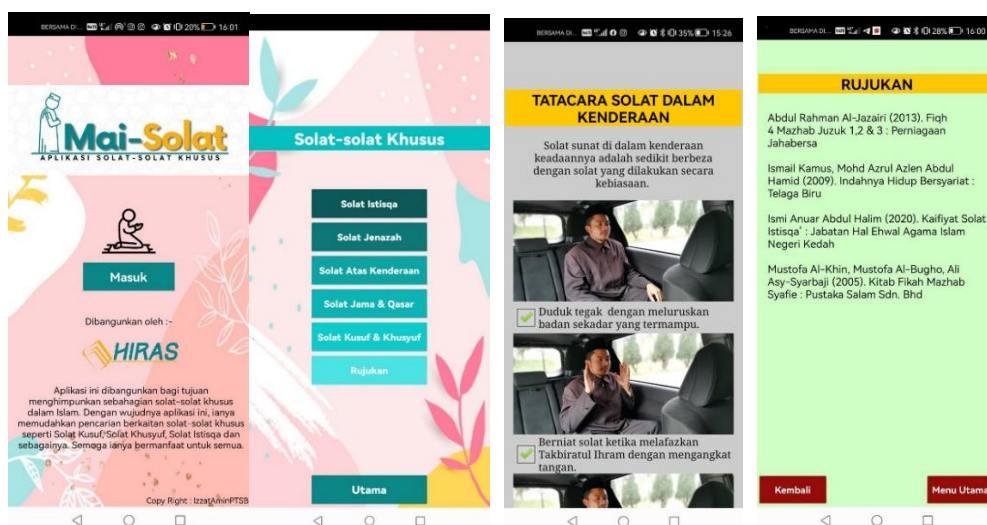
BERSAMA DI... 20% 16:01

Mai-Solat
APLIKASI SOLAT-SOLAT KHUSUS

Masuk

Dibangunkan oleh :-

HIRAS

Aplikasi ini dibangunkan bagi tujuan menghimpunkan sebahagian solat-solat khusus dalam Islam. Dengan wujudnya aplikasi ini, ianya memudahkan pencarian berkaitan solat-solat khusus seperti Solat Kusuf/Solat Khusyuf, Solat Istisqa dan sebagainya. Semoga ianya bermanfaat untuk semua.

Copy Right : IzzatAminPTSB

Solat-solat Khusus

Solat Istisqa

Solat Jenazah

Solat Atas Kenderaan

Solat Jama & Qasar

Solat Kusuf & Khusyuf

Rujukan

Utama

BERSAMA DI... 35% 15:26

TATACARA SOLAT DALAM KENDERAAN

Solat sunat di dalam kenderaan keadaannya adalah sedikit berbeza dengan solat yang dilakukan secara kebiasaan.

Duduk tegak dengan meluruskan badan sekadar yang termampu.

Berniat solat ketika melafazkan Takbiratul Ihram dengan mengangkat tangan.

BERSAMA DI... 28% 16:00

RUJUKAN

Abdul Rahman Al-Jazairi (2013). Fiqh 4 Mazhab Juzuk 1,2 & 3 : Perniagaan Jahabersa

Ismail Kamus, Mohd Azrul Azlen Abdul Hamid (2009). Indahnya Hidup Bersyariat : Telaga Biru

Ismi Anuar Abdul Halim (2020). Kaifiyat Solat Istisqa' : Jabatan Hal Ehwal Agama Islam Negeri Kedah

Mustofa Al-Khin, Mustofa Al-Bugho, Ali Asy-Syarbaji (2005). Kitab Fikah Mazhab Syafie : Pustaka Salam Sdn. Bhd

Kembali

Menu Utama